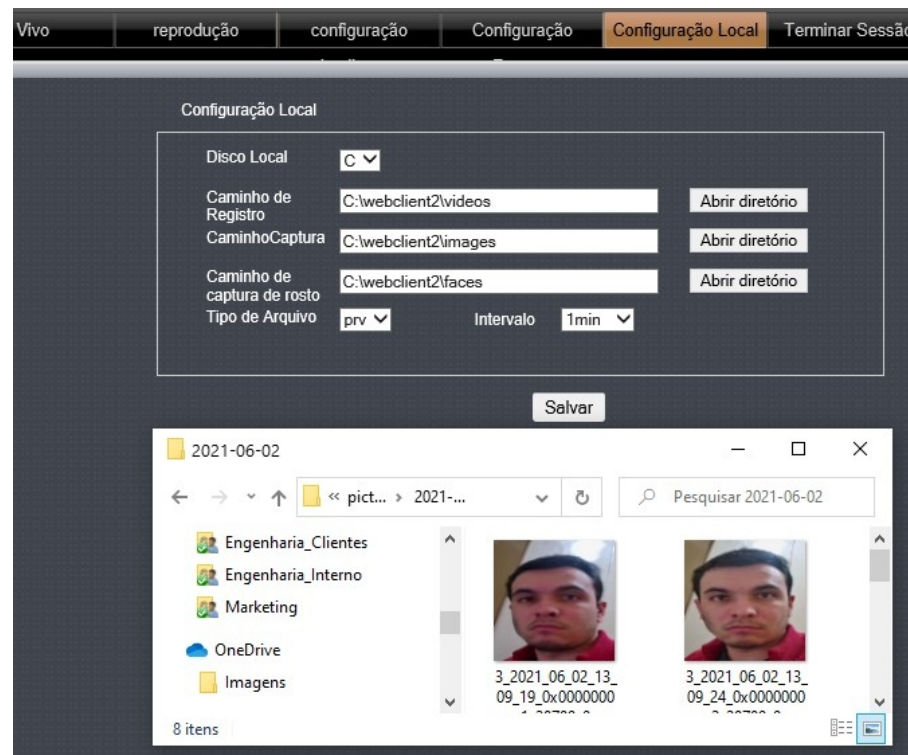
Vivo | reprodução | configuração | Configuração | Configuração Local | Terminar Sessã

Configuração Local

Disco Local C

Caminho de Registro C:\webclient2\videos Abrir diretório

CaminhoCaptura C:\webclient2\images Abrir diretório

Caminho de captura de rosto C:\webclient2\faces Abrir diretório

Tipo de Arquivo prv Intervalo 1min

Salvar

2021-06-02

« pict... › 2021-...

Pesquisar 2021-06-02

Engenharia_Clientes

Engenharia_Interno

Marketing

OneDrive

Imagens

3_2021_06_02_13_09_19_0x0000000 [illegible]

3_2021_06_02_13_09_24_0x0000000 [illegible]

8 itens